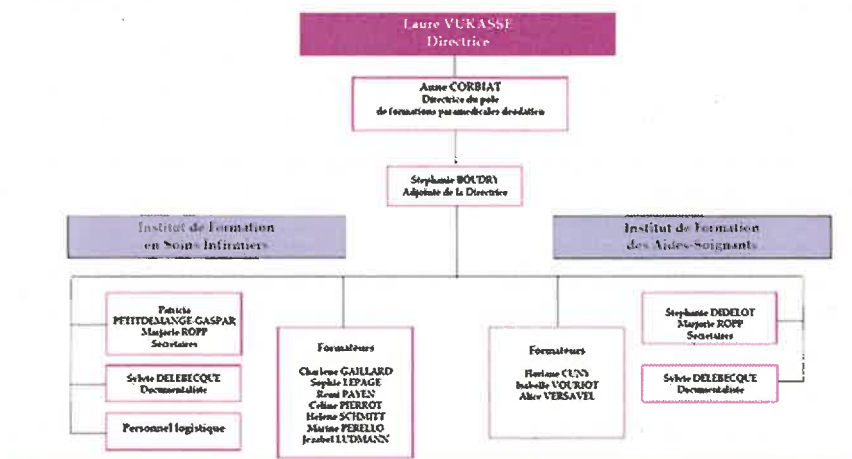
Laure VUKASSE
Directrice

Anne CORBIAT
Directrice du pole de formations paramedicales deodatien

Stephanie BOUDRY
Adjointe de la Directrice

Institut de Formation en Soins Infirmiers

Institut de Formation des Aides-Soignants

Patricia PETITDEMANGE GASPAR
Marjorie ROPP
Secrétaires

Sylvie DELEBECQUE
Documentaliste

Personnel logistique

Formateurs

Charlene GAILLARD
Sophie LEPAGE
Remi PAYEN
Celine PIERROT
Helene SCHMITT
Marine PERELLO
Jezabel LUDMANN

Formateurs

Floriane CUNY
Isabelle VOURIOT
Alice VERSAVEL

Stephanie DEDELOT
Marjorie ROPP
Secrétaires

Sylvie DELEBECQUE
Documentaliste